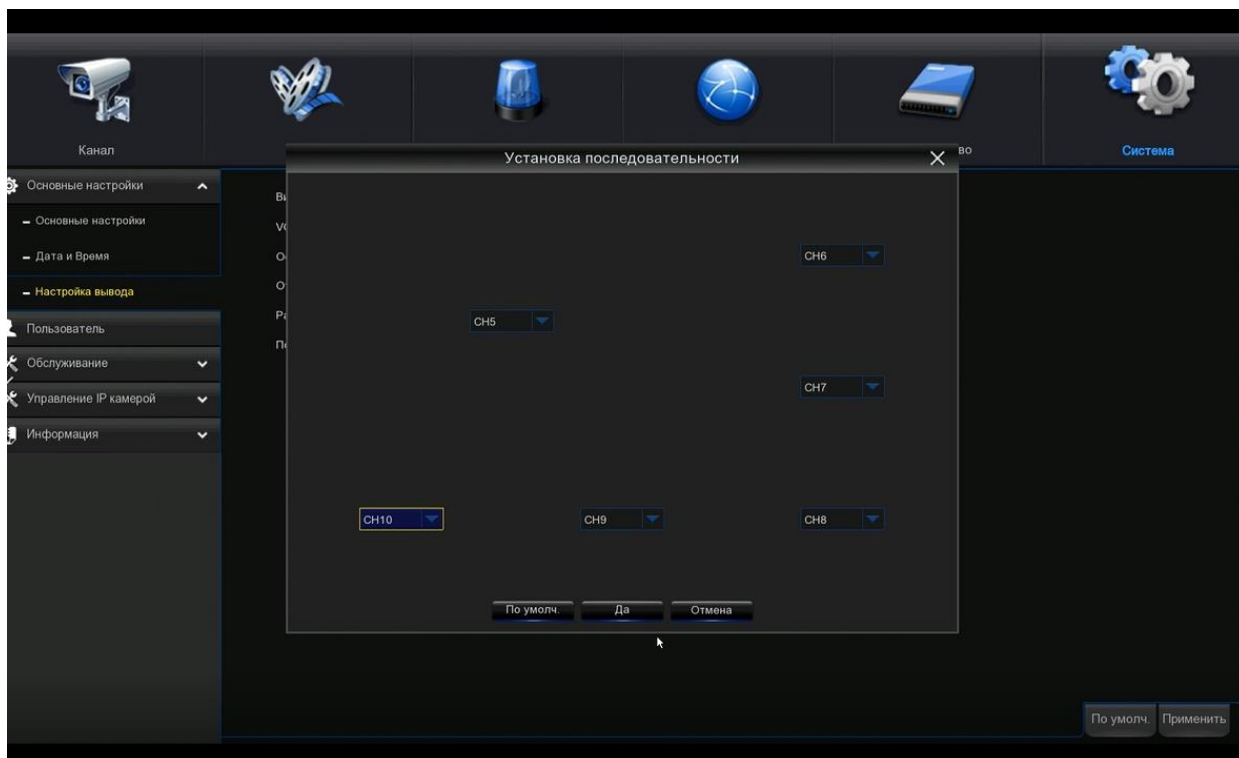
Канал

во

Система

Основные настройки

Основные настройки

Дата и Время

Настройка вывода

Пользователь

Обслуживание

Управление IP камерой

Информация

Вы

VG

О

О

Ра

П

Установка последовательности

CH6

CH5

CH7

CH10

CH9

CH8

По умолч.

Да

Отмена

По умолч.

Применить